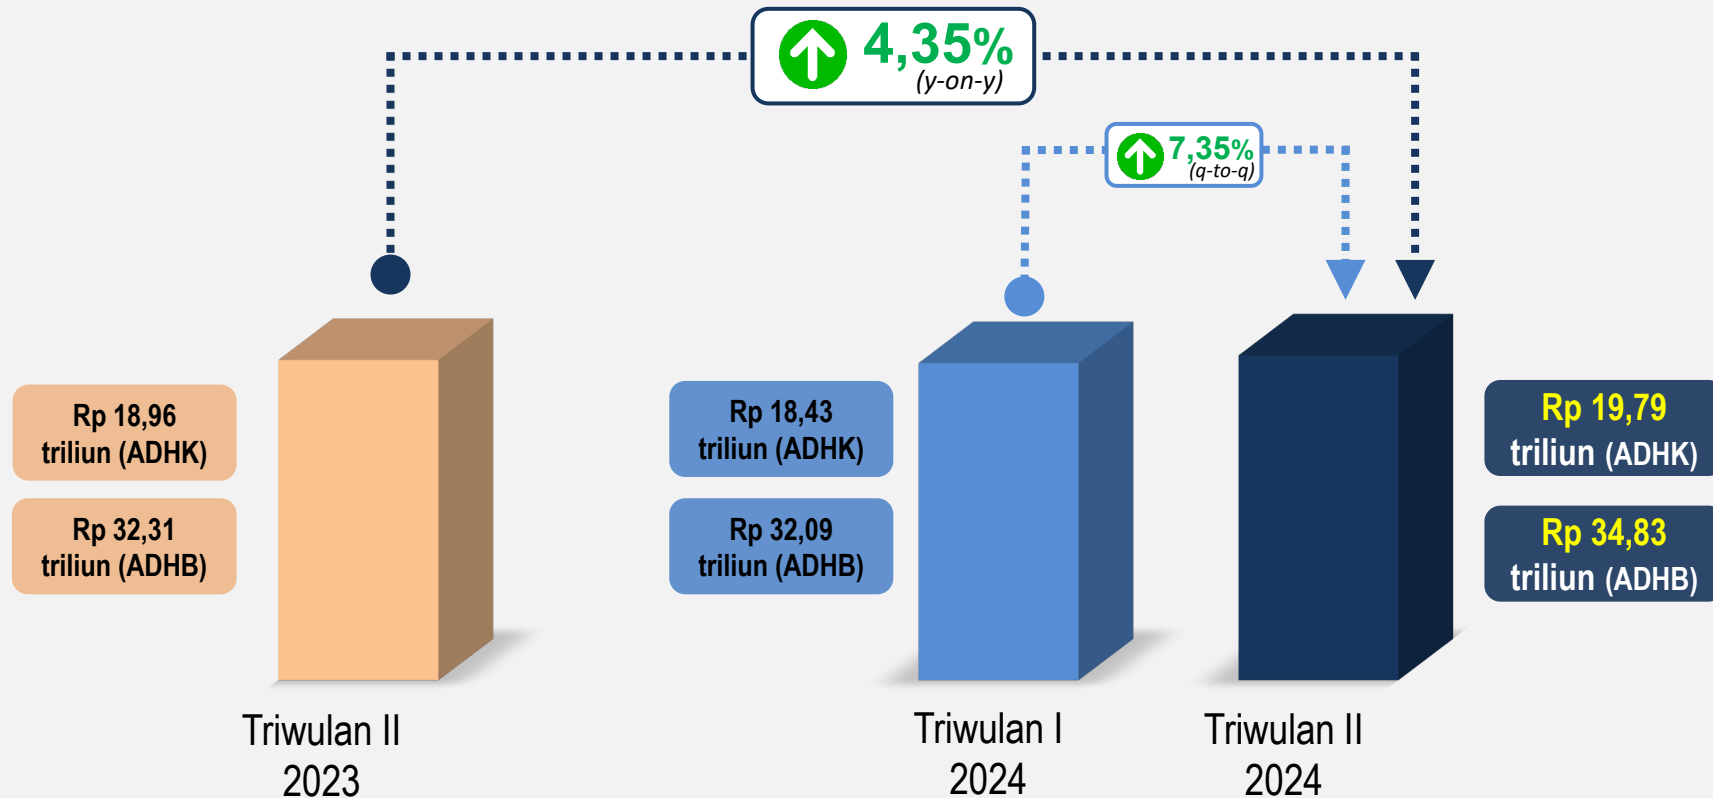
4,35%
(y-on-y)

7,35%
(q-to-q)

Rp 18,96
triliun (ADHK)

Rp 32,31
triliun (ADHB)

Rp 18,43
triliun (ADHK)

Rp 32,09
triliun (ADHB)

Rp 19,79
triliun (ADHK)

Rp 34,83
triliun (ADHB)

Triwulan II
2023

Triwulan I
2024

Triwulan II
2024